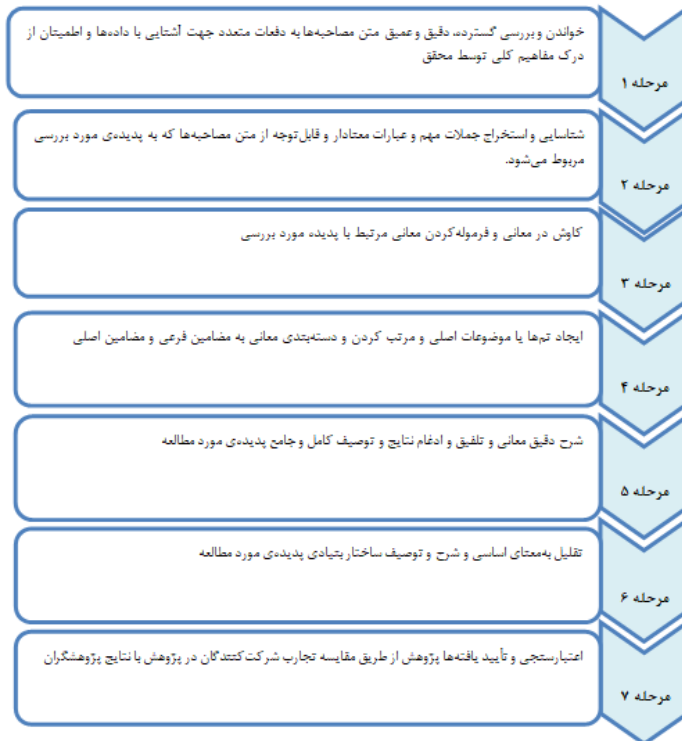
مرحله ۱

خواندن و بررسی گسترده، دقیق و عمیق متن مصاحبه‌ها به دفعات متعدد جهت آشنایی با داده‌ها و اطمینان از درک مفاهیم کلی توسط محقق

مرحله ۲

شناسایی و استخراج جملات مهم و عبارات معنادار و قابل‌توجه از متن مصاحبه‌ها که به پدیده‌ی مورد بررسی مربوط می‌شود.

مرحله ۳

کاوش در معانی و فرموله‌کردن معانی مرتبط با پدیده مورد بررسی

مرحله ۴

ایجاد تم‌ها یا موضوعات اصلی و مرتب کردن و دسته‌بندی معانی به مضامین فرعی و مضامین اصلی

مرحله ۵

شرح دقیق معانی و تلفیق و ادغام نتایج و توصیف کامل و جامع پدیده‌ی مورد مطالعه

مرحله ۶

تقلیل به‌معنای اساسی و شرح و توصیف ساختار بنیادی پدیده‌ی مورد مطالعه

مرحله ۷

اعتبارسنجی و تأیید یافته‌ها پژوهش از طریق مقایسه تجارب شرکت‌کنندگان در پژوهش با نتایج پژوهشگران